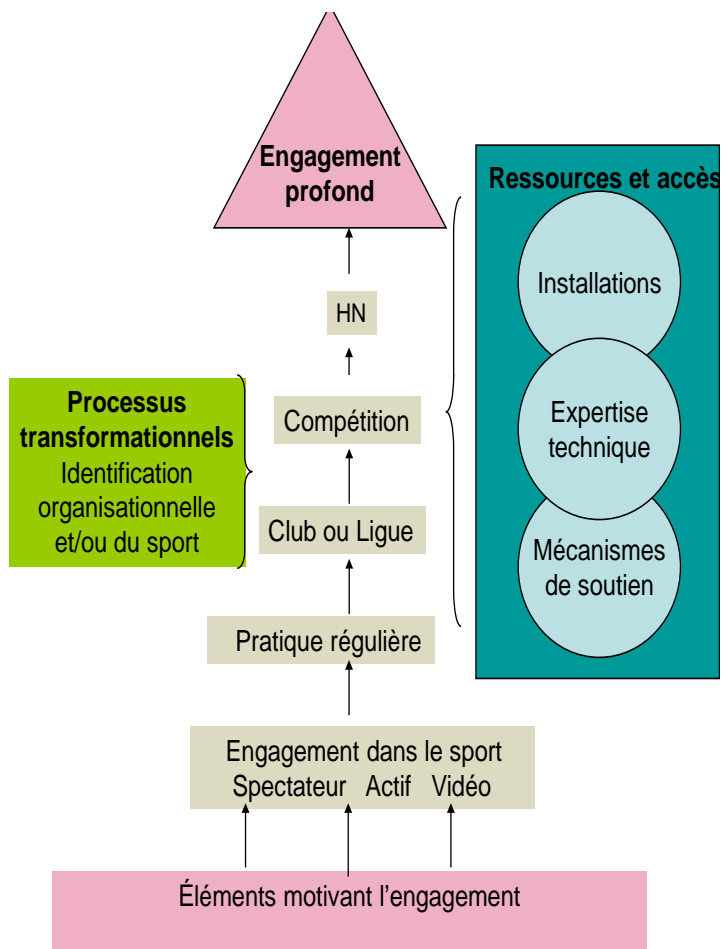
Engagement profond

Ressources et accès

Installations

Expertise technique

Mécanismes de soutien

HN

Processus transformationnels
Identification organisationnelle et/ou du sport

Compétition

Club ou Ligue

Pratique régulière

Engagement dans le sport
Spectateur Actif Vidéo

Éléments motivant l'engagement